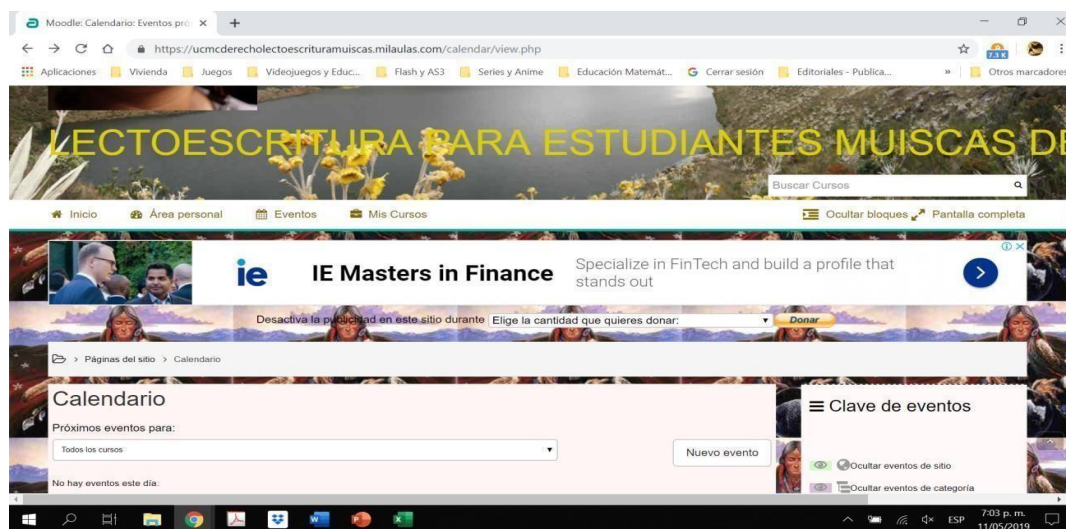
Moodle: Calendario: Eventos pró ×  +

https://ucmcderecholectoescrituramuiscas.milaulas.com/calendar/view.php

7.3 K

Aplicaciones  Vivienda  Juegos  Videojuegos y Educ...  Flash y AS3  Series y Anime  Educación Matemát...  Cerrar sesión  Editoriales - Publica...  »  Otros marcadores

LECTOESCRITURA PARA ESTUDIANTES MUISCAS DE

Buscar Cursos

Inicio  Área personal  Eventos  Mis Cursos  Ocultar bloques  Pantalla completa

ie  IE Masters in Finance  Specialize in FinTech and build a profile that stands out

Desactiva la publicidad en este sitio durante  Elige la cantidad que quieres donar:  Donar

Páginas del sitio > Calendario

Calendario

Próximos eventos para:

Todos los cursos

Nuevo evento

No hay eventos este día.

Clave de eventos

Ocultar eventos de sitio

Ocultar eventos de categoría

ESP  7:03 p. m.  11/05/2019